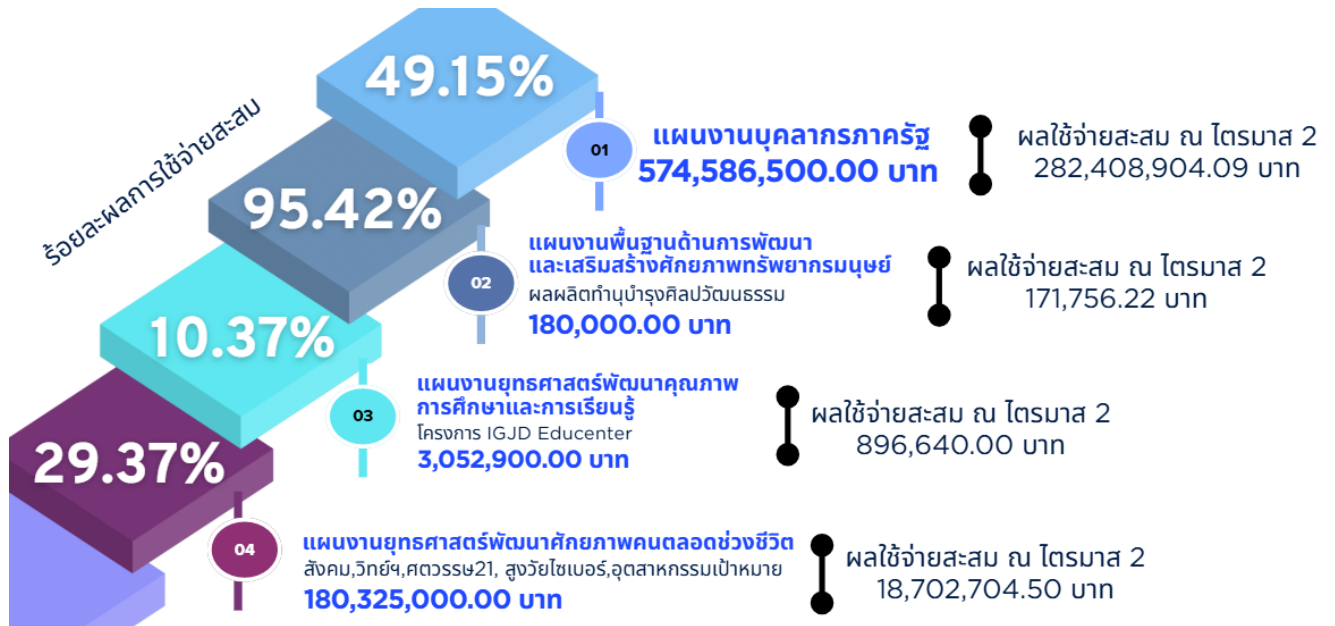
ร้อยละผลการใช้จ่ายสะสม

49.15%

01

แผนงานบุคลากรภาครัฐ
574,586,500.00 บาท

ผลใช้จ่ายสะสม ณ ไตรมาส 2
282,408,904.09 บาท

95.42%

02

แผนงานพื้นฐานด้านการพัฒนาและเสริมสร้างศักยภาพทรัพยากรมนุษย์
ผลผลิตทำนุบำรุงศิลปวัฒนธรรม
180,000.00 บาท

ผลใช้จ่ายสะสม ณ ไตรมาส 2
171,756.22 บาท

10.37%

03

แผนงานยุทธศาสตร์พัฒนาคุณภาพการศึกษาและการเรียนรู้
โครงการ IGJD Educenter
3,052,900.00 บาท

ผลใช้จ่ายสะสม ณ ไตรมาส 2
896,640.00 บาท

29.37%

04

แผนงานยุทธศาสตร์พัฒนาศักยภาพคนตลอดช่วงชีวิต
สังคม,วิทย์ฯ,ศตวรรษ21, สูงวัยไซเบอร์,อุตสาหกรรมเป้าหมาย
180,325,000.00 บาท

ผลใช้จ่ายสะสม ณ ไตรมาส 2
18,702,704.50 บาท